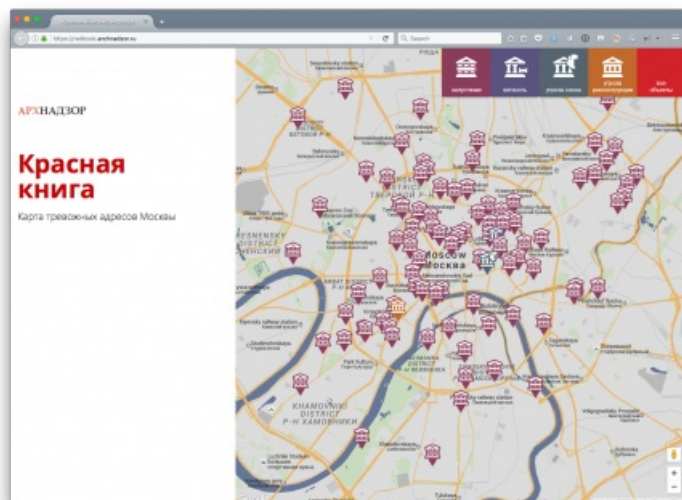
https://redbook.archnadzor.ru

Search

АРХНАДЗОР

Красная книга

Карта тревожных адресов Москвы

запустение

элитность

угроза сноса

угроза реконструкции

все объекты

MOSCOW
Москва

KHAMOVNIKI DISTRICT
Р-Н ХАМОВНИКИ

PRESNENSKY DISTRICT
ПРЕСНЕНСКИЙ

TVERSKOY R.
ТВЕРСКОЙ Р.